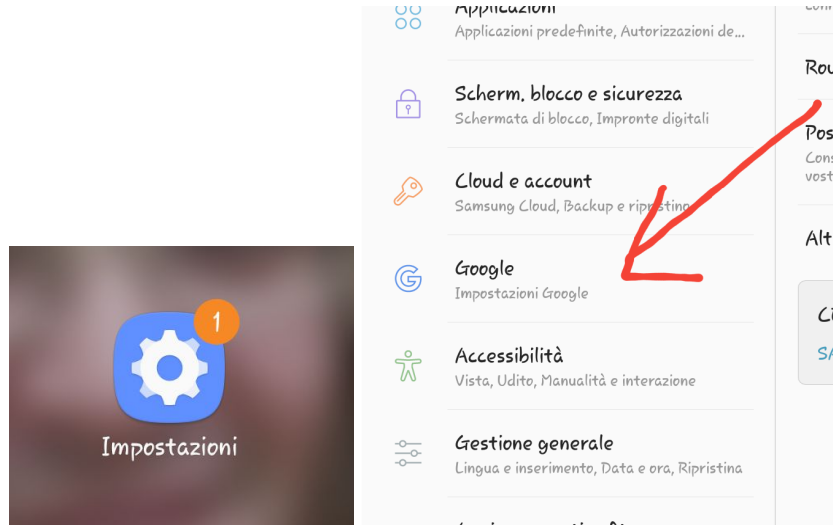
1

Impostazioni

Applicazioni
Applicazioni predefinite, Autorizzazioni de...

Scherm. blocco e sicurezza
Schermata di blocco, Impronte digitali

Cloud e account
Samsung Cloud, Backup e ripristino

Google
Impostazioni Google

Accessibilità
Vista, Udito, Manualità e interazione

Gestione generale
Lingua e inserimento, Data e ora, Ripristina

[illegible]

Com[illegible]

Rou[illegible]

Pos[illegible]
Cons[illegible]
vost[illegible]

Alt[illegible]

C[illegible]
SA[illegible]